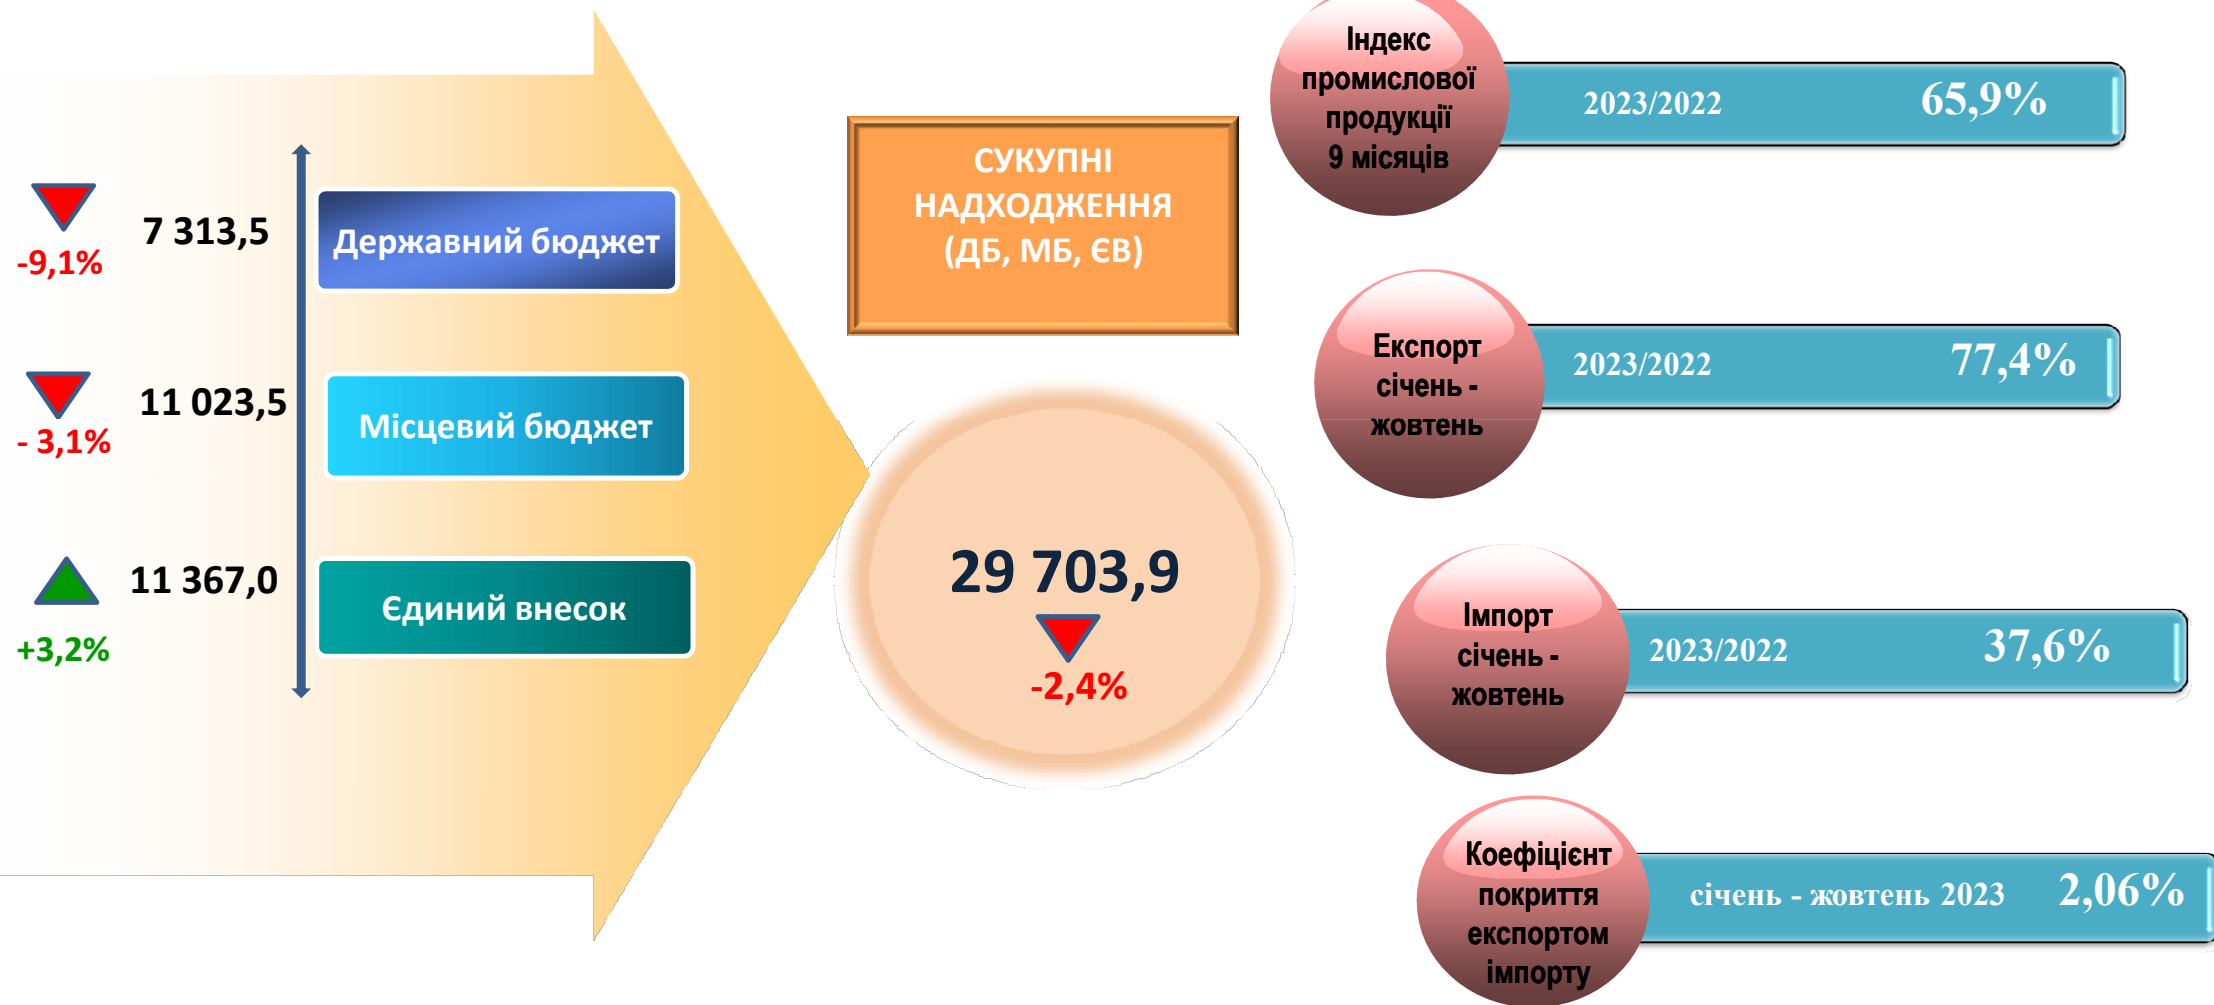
7 313,5
-9,1%
Державний бюджет

11 023,5
- 3,1%
Місцевий бюджет

11 367,0
+3,2%
Єдиний внесок

СУКУПНІ НАДХОДЖЕННЯ (ДБ, МБ, ЄВ)

29 703,9
-2,4%

Індекс промислової продукції 9 місяців
2023/2022 65,9%

Експорт січень - жовтень
2023/2022 77,4%

Імпорт січень - жовтень
2023/2022 37,6%

Коефіцієнт покриття експортом імпорту
січень - жовтень 2023 2,06%